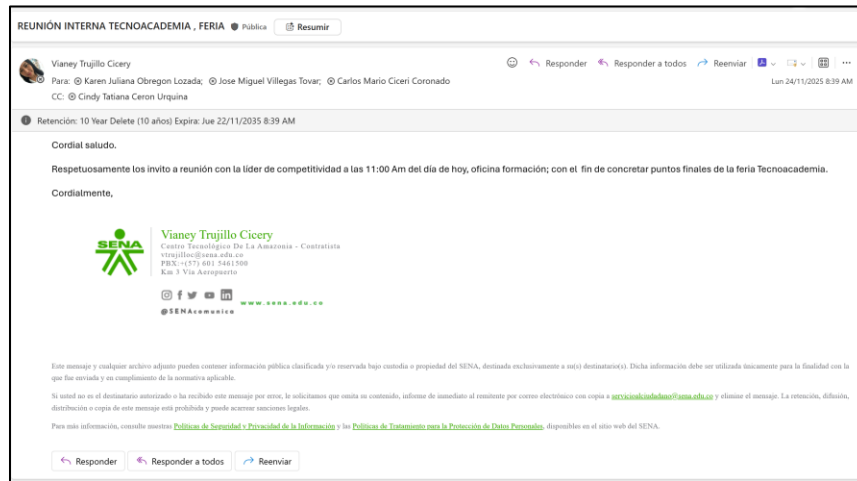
REUNIÓN INTERNA TECNOACADEMIA , FERIA Pública Resumir

Vianey Trujillo Cicery
Para: Karen Juliana Obregon Lozada; Jose Miguel Villegas Tovar; Carlos Mario Ciceri Coronado
CC: Cindy Tatiana Ceron Urquina

Responder Responder a todos Reenviar

Lun 24/11/2025 8:39 AM

Retención: 10 Year Delete (10 años) Expira: Jue 22/11/2035 8:39 AM

Cordial saludo.

Respetuosamente los invito a reunión con la líder de competitividad a las 11:00 Am del día de hoy, oficina formación; con el fin de concretar puntos finales de la feria Tecnoacademia.

Cordialmente,

SENA
Vianey Trujillo Cicery
Centro Tecnológico De La Amazonia - Contratista
vtrujilloc@sena.edu.co
PBX:+(57) 601 5461500
Km 3 Vía Aeropuerto

www.sena.edu.co
@SENAcomunica

Este mensaje y cualquier archivo adjunto pueden contener información pública clasificada y/o reservada bajo custodia o propiedad del SENA, destinada exclusivamente a su(s) destinatario(s). Dicha información debe ser utilizada únicamente para la finalidad con la que fue enviada y en cumplimiento de la normativa aplicable.

Si usted no es el destinatario autorizado o ha recibido este mensaje por error, le solicitamos que omita su contenido, informe de inmediato al remitente por correo electrónico con copia a servicioalciudadano@sena.edu.co y elimine el mensaje. La retención, difusión, distribución o copia de este mensaje está prohibida y puede acarrear sanciones legales.

Para más información, consulte nuestras Políticas de Seguridad y Privacidad de la Información y las Políticas de Tratamiento para la Protección de Datos Personales, disponibles en el sitio web del SENA.

Responder Responder a todos Reenviar